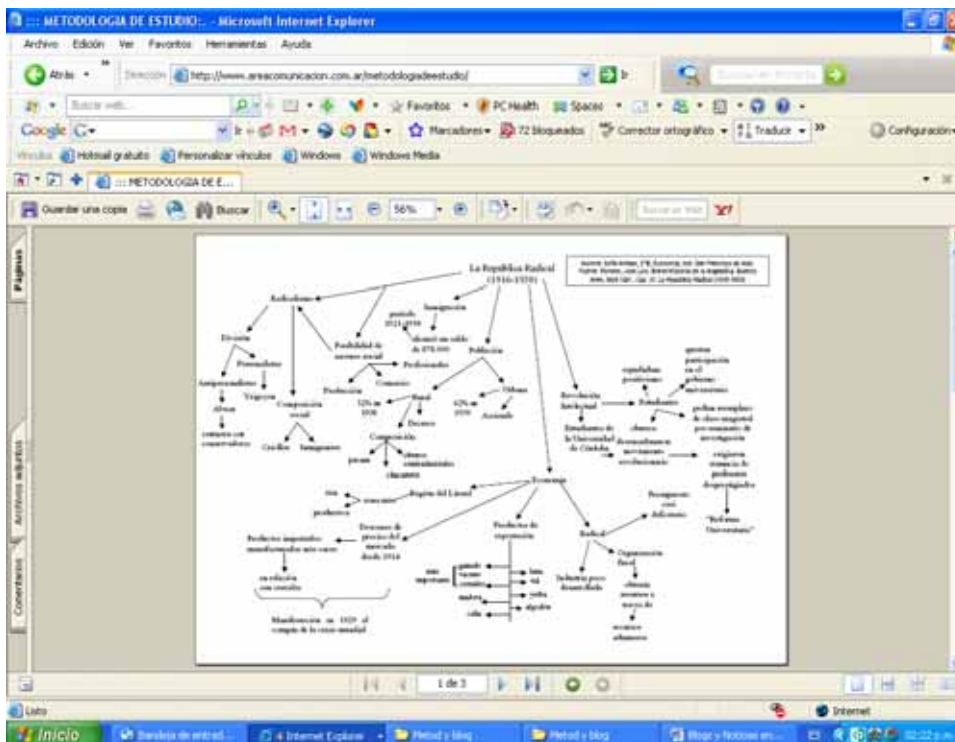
:::: METODOLOGIA DE ESTUDIO:. - Microsoft Internet Explorer

Archivo Edición Ver Favoritos Herramientas Ayuda

Atrás Dirección http://www.areacomunicacion.com.ar/metodologiadeestudio/ Ir

Buscar web Favoritos PC Health Spaces

Google Marcadores 72 bloqueados Corrector ortográfico Traducir Configuración

Vínculos Hotmail gratuito Personalizar vínculos Windows Windows Media

:::: METODOLOGIA DE E...

Guardar una copia Buscar 56%

Páginas

Archivos adjuntos

Comentarios

La República Radical (1916-1930)

Radicalismo

División

Antipersonalistas

Personalistas

Alvear

Yrigoyen

contacto con conservadores

Posibilidad de ascenso social

Composición social

Criollos

Inmigrantes

Inmigración

período 1921-1930

alcanzó un saldo de 878.000

Población

Producción

Comercio

Profesionales

Rural

52% en 1930

Urbana

62% en 1930

Docentes

Asalariado

Composición

peones

obreros semicualificados

chacareros

Revolución Intelectual

Estudiantes de la Universidad de Córdoba

Estudiantes

expulsados profesores

querían participación en el gobierno universitario

clausura

movimiento revolucionario

pedían reemplazo de cátedras

proponen concursos de investigación

consiguen renuncia de profesores

"Reforma Universitaria"

Economía

Régimen del Liberal

Productos de exportación

Radical

Presupuesto con déficit

Descenso de precios del mercado desde 1914

Productos importados manufacturados más caros

en relación con cereales

Manifestación en 1929 el comienzo de la crisis mundial

Industria poco desarrollada

Organización fiscal

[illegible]

1 de 3

Listo

Internet

Inicio

Bandeja de entrad...

4 Internet Explorer

Metod y blog

Metod y blog

Blogs y Noticias en...